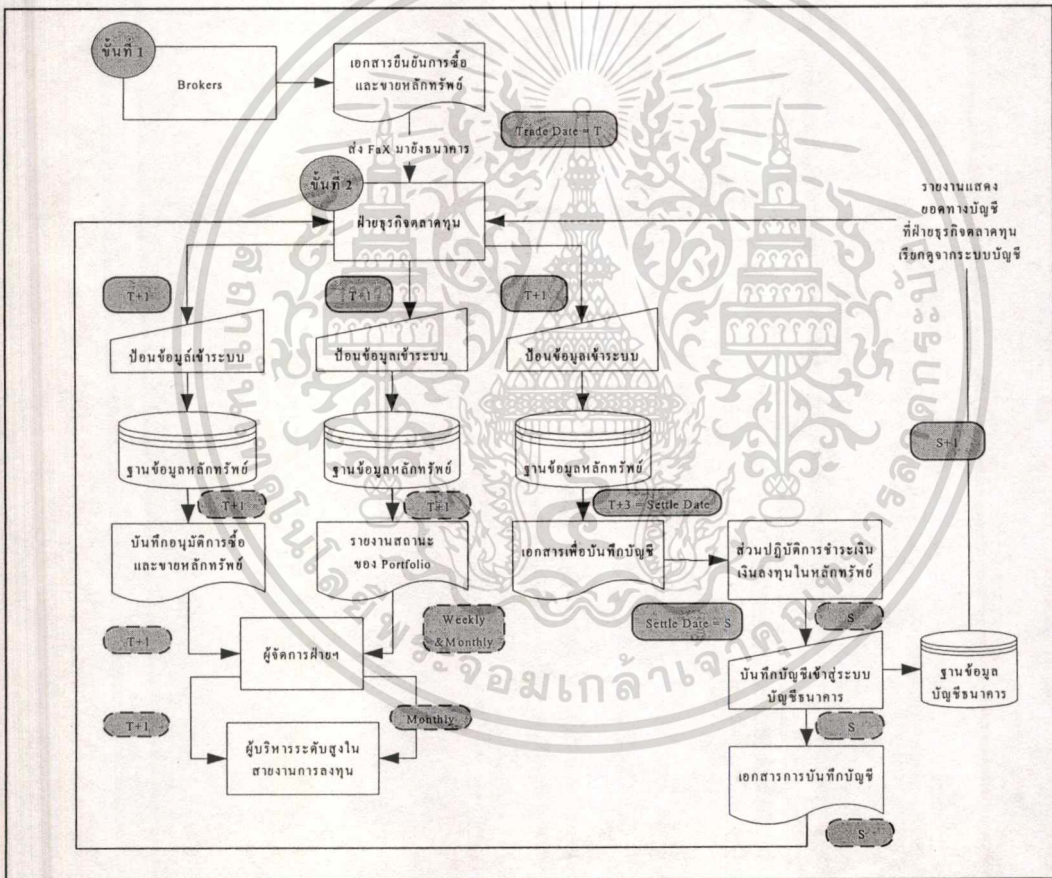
ขั้นที่ 1

Brokers

เอกสารยืนยันการซื้อและขายหลักทรัพย์

Trade Date = T

ส่ง FaX มายังธนาคาร

ขั้นที่ 2

ฝ่ายธุรกิจตลาดทุน

รายงานแสดงยอดทางบัญชีที่ฝ่ายธุรกิจตลาดทุนเรียกดูจากระบบบัญชี

T+1

T+1

T+1

ป้อนข้อมูลเข้าระบบ

ป้อนข้อมูลเข้าระบบ

ป้อนข้อมูลเข้าระบบ

S+1

ฐานข้อมูลหลักทรัพย์

ฐานข้อมูลหลักทรัพย์

ฐานข้อมูลหลักทรัพย์

T+1

T+1

T+3 = Settle Date

บันทึกอนุมัติการซื้อและขายหลักทรัพย์

รายงานสถานะของ Portfolio

เอกสารเพื่อบันทึกบัญชี

ส่วนปฏิบัติการชำระเงินเงินลงทุนในหลักทรัพย์

Weekly &Monthly

S

Settle Date = S

T+1

ผู้จัดการฝ่ายฯ

บันทึกบัญชีเข้าสู่ระบบบัญชีธนาคาร

ฐานข้อมูลบัญชีธนาคาร

T+1

Monthly

S

ผู้บริหารระดับสูงในสายงานการลงทุน

เอกสารการบันทึกบัญชี

S+1